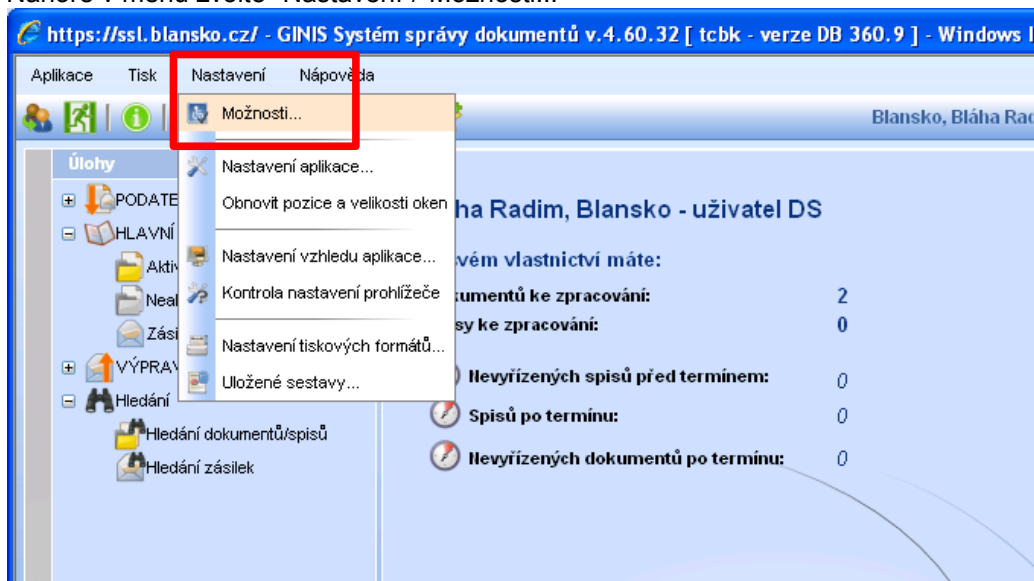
https://ssl.blansko.cz/ - GINIS Systém správy dokumentů v.4.60.32 [ tcbk - verze DB 360.9 ] - Windows I

Aplikace Tisk Nastavení Nápověda

Blansko, Bláha Rad

Úlohy

PODATE

HLAVNÍ

Aktiv

Neal

Zási

VÝPRAV

Hledání

Hledání dokumentů/spisů

Hledání zásilek

Možnosti...

Nastavení aplikace...

Obnovit pozice a velikosti oken

Nastavení vzhledu aplikace...

Kontrola nastavení prohlížeče

Nastavení tiskových formátů...

Uložené sestavy...

ha Radim, Blansko - uživatel DS

vém vlastnictví máte:

kumentů ke zpracování: 2

sy ke zpracování: 0

Nevyřízených spisů před termínem: 0

Spisů po termínu: 0

Nevyřízených dokumentů po termínu: 0